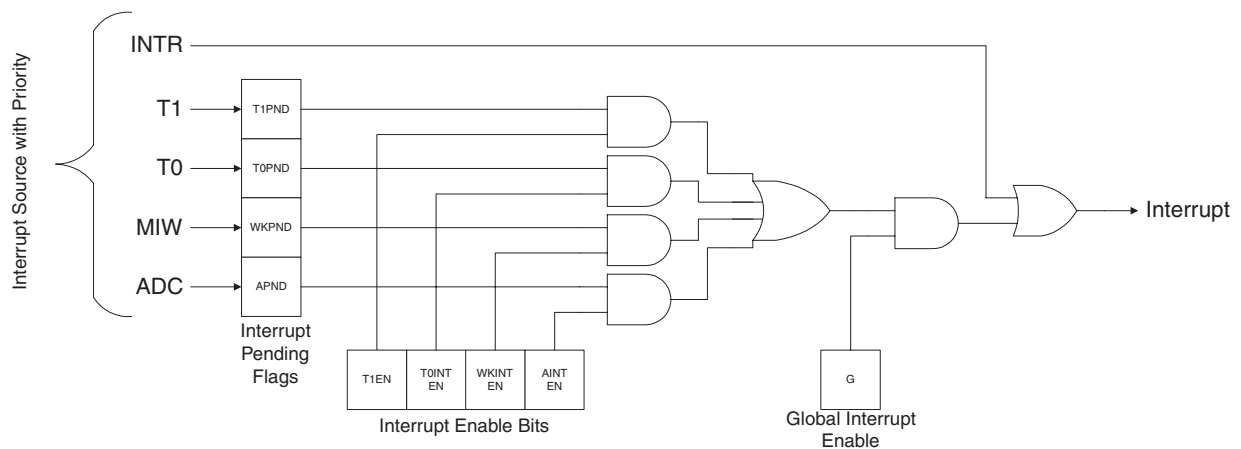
Interrupt Source with Priority

INTR

T1

T0

MIW

ADC

T1PND

T0PND

WKPND

APND

Interrupt Pending Flags

T1EN

T0INT EN

WKINT EN

AINT EN

Interrupt Enable Bits

G

Global Interrupt Enable

Interrupt